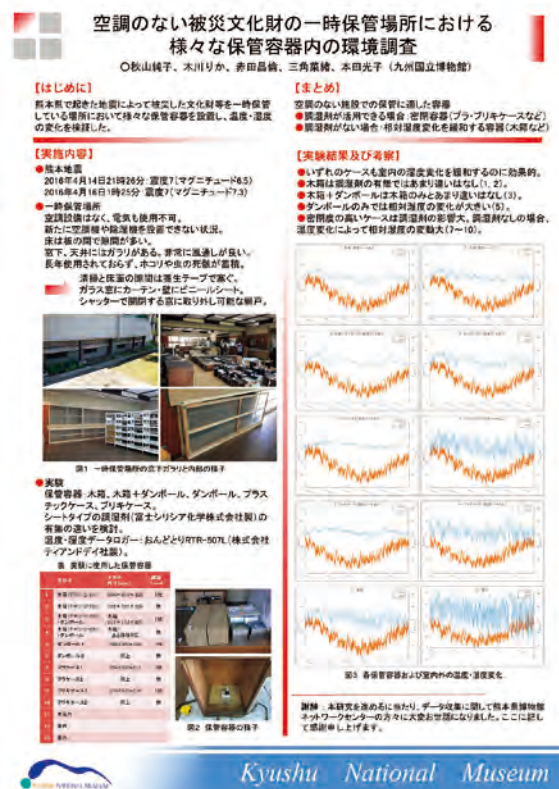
空調のない被災文化財の一時保管場所における様々な保管容器内の環境調査

○秋山純子、木川りか、赤田昌倫、三角菜緒、本田光子（九州国立博物館）

【はじめに】
熊本県で起きた地震によって被災した文化財等を一時保管している場所において様々な保管容器を設置し、温度・湿度の変化を検証した。

【実施内容】
●熊本地震
2016年4月14日21時26分：震度7（マグニチュード6.5）
2016年4月16日1時25分：震度7（マグニチュード7.3）

●一時保管場所
空調設備はなく、電気も使用不可。
新たに空調機や除湿機を設置できない状況。
床は板の間で隙間が多い。
窓下、天井にはガラリがある。非常に風通しが良い。
長年使用されておらず、ホコリや虫の死骸が著積。
須板と床面の隙間は養生テープで塞ぐ。
ガラス窓にカーテン・壁にビニールシート。
シャッターで開閉する窓に取り外し可能な網戸。

図1 一時保管場所の窓下ガラリと内部の様子

●実験
保管容器 木箱、木箱＋ダンボール、ダンボール、プラスチックケース、ブリキケース。
シートタイプの調湿剤（富士シリシア化学株式会社製）の有無の違いを検証。
温度・湿度データロガー：おんどとりRTR-507L（株式会社ティアンドデイ社製）。

表 実験に使用した保管容器

| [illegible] | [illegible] | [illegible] | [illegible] |
|---|---|---|---|
| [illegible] | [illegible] | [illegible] | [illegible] |

図2 保管容器の様子

【まとめ】
空調のない施設での保管に適した容器
●調湿剤が活用できる場合：密閉容器（プラ・ブリキケースなど）
●調湿剤がない場合：相対湿度変化を緩和する容器（木箱など）

【実験結果及び考察】
●いずれのケースも室内の湿度変化を緩和するのに効果的。
●木箱は調湿剤の有無ではあまり違いはない（1, 2）。
●木箱＋ダンボールは木箱のみとあまり違いはない（3）。
●ダンボールのみでは相対湿度の変化が大きい（5）。
●密閉度の高いケースは調湿剤の影響大。調湿剤なしの場合、湿度変化によって相対湿度の変動大（7～10）。

図3 各保管容器および室内外の温度・湿度変化

謝辞：本研究を進めるに当たり、データ収集に関して熊本県博物館ネットワークセンターの方々に大変お世話になりました。ここに記して感謝申し上げます。

Kyushu National Museum